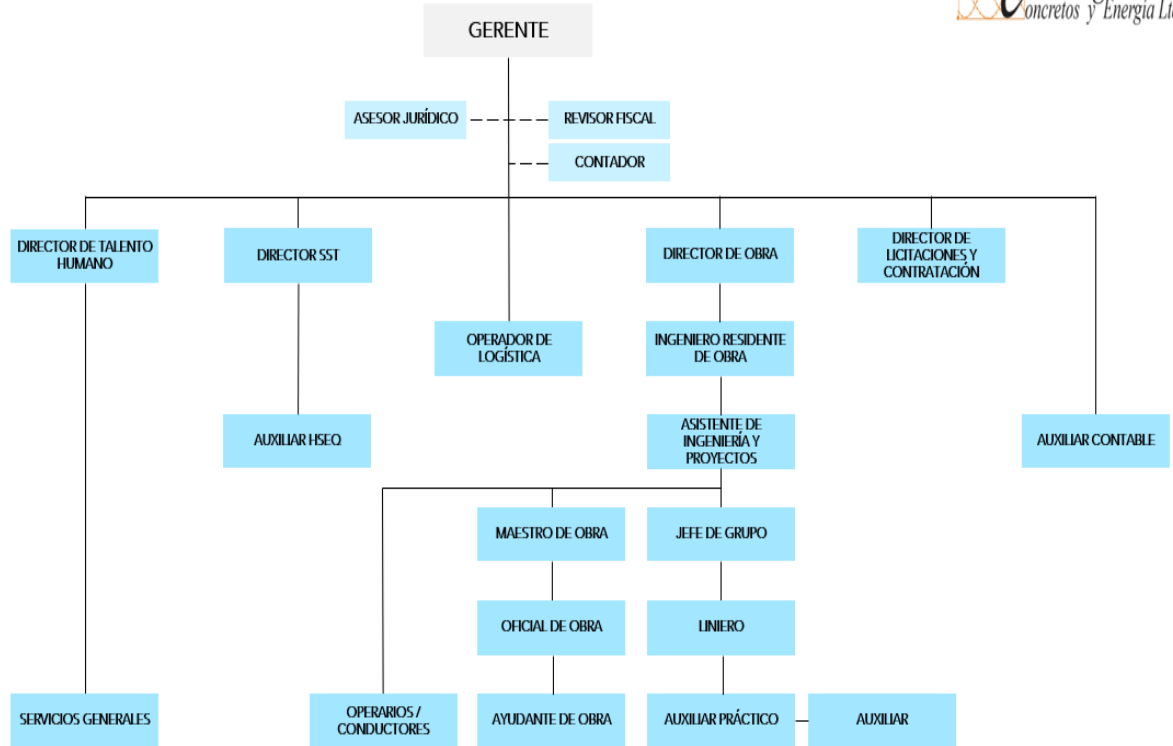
Concretos y Energía Lt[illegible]

GERENTE

ASESOR JURÍDICO

REVISOR FISCAL

CONTADOR

DIRECTOR DE TALENTO HUMANO

DIRECTOR SST

DIRECTOR DE OBRA

DIRECTOR DE LICITACIONES Y CONTRATACIÓN

OPERADOR DE LOGÍSTICA

INGENIERO RESIDENTE DE OBRA

AUXILIAR HSEQ

ASISTENTE DE INGENIERÍA Y PROYECTOS

AUXILIAR CONTABLE

MAESTRO DE OBRA

JEFE DE GRUPO

OFICIAL DE OBRA

LINIERO

SERVICIOS GENERALES

OPERARIOS / CONDUCTORES

AYUDANTE DE OBRA

AUXILIAR PRÁCTICO

AUXILIAR